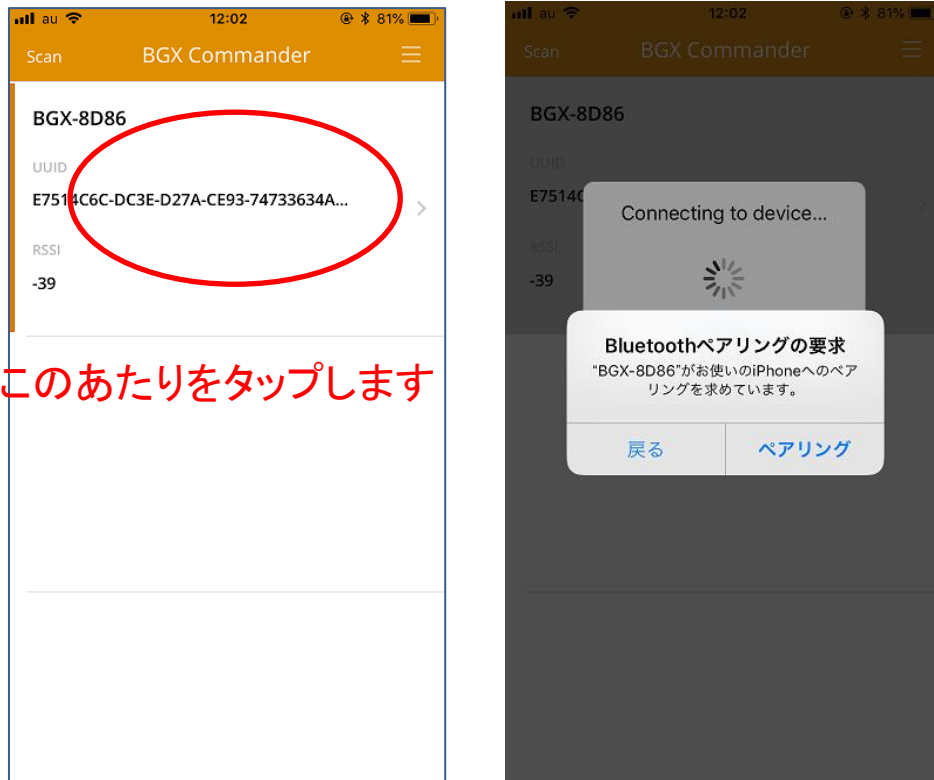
au 12:02 81%

Scan BGX Commander

BGX-8D86

UUID

E7514C6C-DC3E-D27A-CE93-74733634A...

RSSI

-39

このあたりをタップします

au 12:02 81%

Scan BGX Commander

BGX-8D86

UUID

E7514C

RSSI

-39

Connecting to device...

Bluetoothペアリングの要求

"BGX-8D86"がお使いのiPhoneへのペアリングを求めています。

戻る

ペアリング